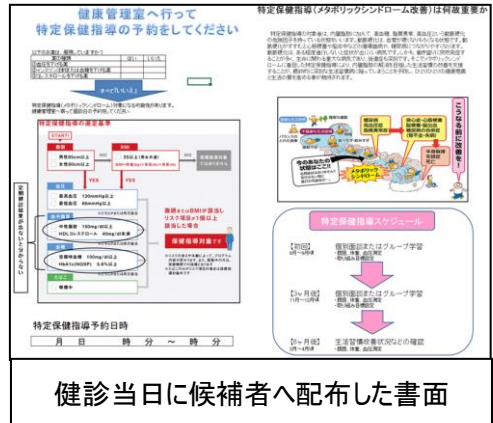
健康管理室へ行って
特定保健指導の予約をしてください

特定保健指導の選定基準

START

YES

YES

保健指導対象です

特定保健指導予約日時

月　日　時　分 ～ 時　分

特定保健指導（メタボリックシンドローム改善）は何故重要か

こうなる前に改善を！

特定保健指導スケジュール

【初回】

個別面談またはグループ学習

【3ヶ月後】

個別面談またはグループ学習

【6ヶ月後】

生活習慣改善状況などの確認

健診当日に候補者へ配布した書面